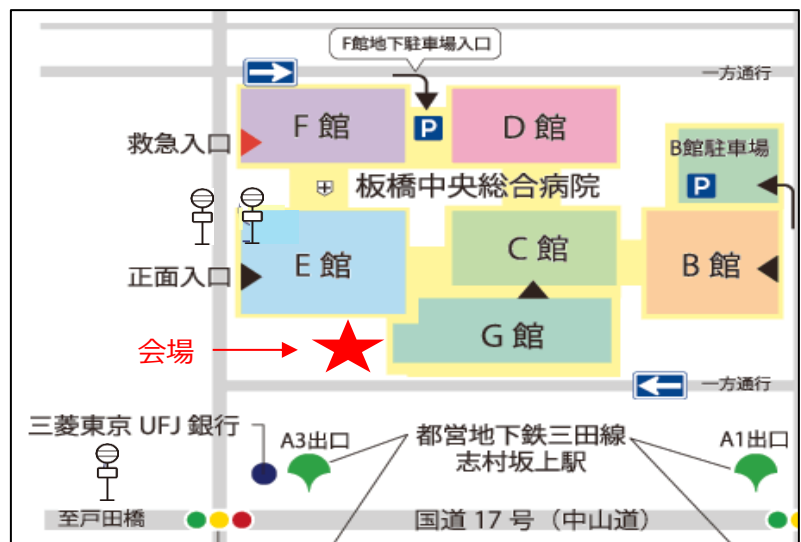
F館地下駐車場入口

一方通行

F 館

P

D 館

救急入口

B館駐車場

板橋中央総合病院

P

E 館

C 館

B 館

正面入口

G 館

会場

一方通行

三菱東京 UFJ 銀行

A3出口

都営地下鉄三田線
志村坂上駅

A1出口

至戸田橋

国道 17 号（中山道）